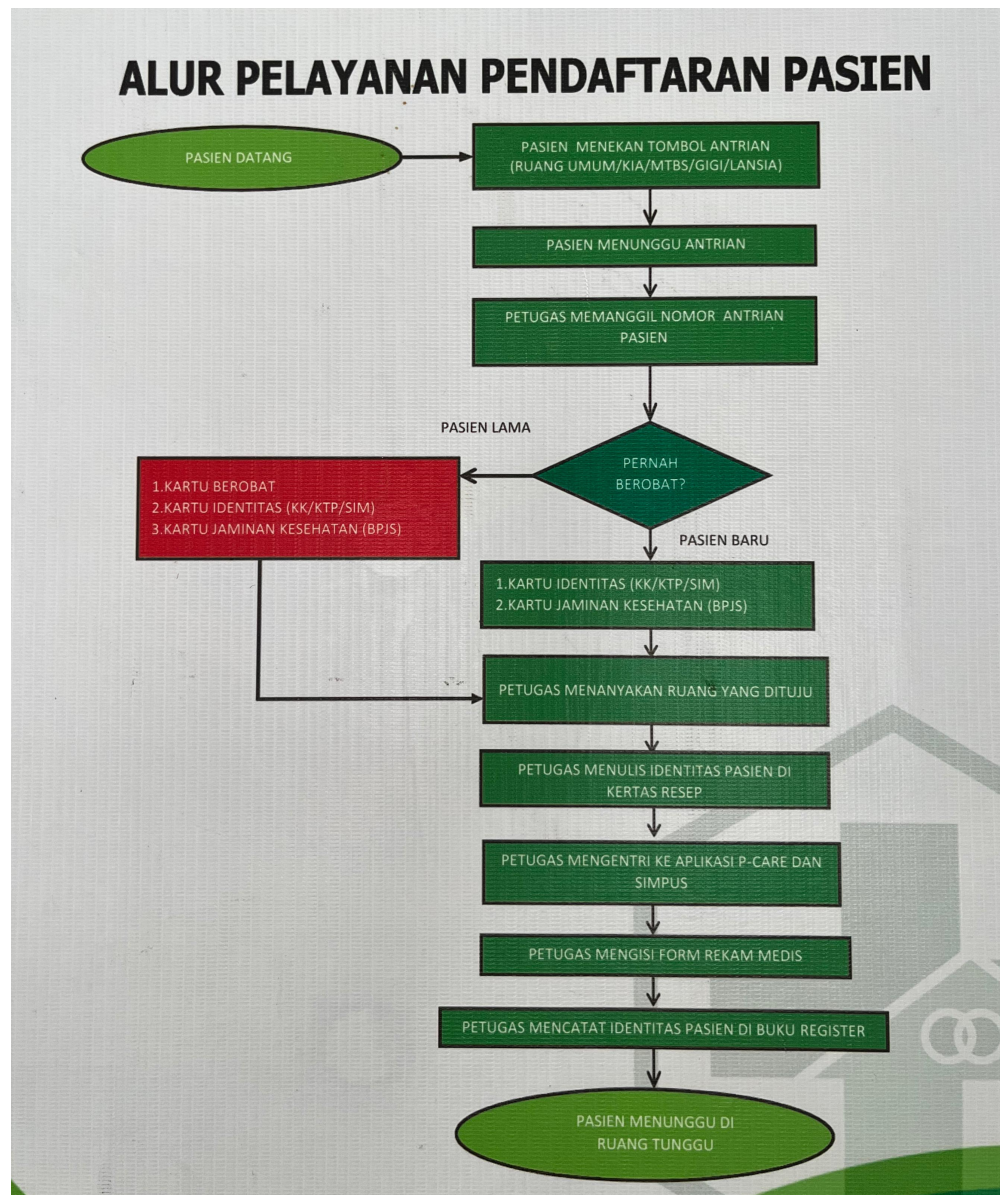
ALUR PELAYANAN PENDAFTARAN PASIEN

PASIEN DATANG

PASIEN MENEKAN TOMBOL ANTRIAN (RUANG UMUM/KIA/MTBS/GIGI/LANSIA)

PASIEN MENUNGGU ANTRIAN

PETUGAS MEMANGGIL NOMOR ANTRIAN PASIEN

PASIEN LAMA

PERNAH BEROBAT?

1.KARTU BEROBAT
2.KARTU IDENTITAS (KK/KTP/SIM)
3.KARTU JAMINAN KESEHATAN (BPJS)

PASIEN BARU

1.KARTU IDENTITAS (KK/KTP/SIM)
2.KARTU JAMINAN KESEHATAN (BPJS)

PETUGAS MENANYAKAN RUANG YANG DITUJU

PETUGAS MENULIS IDENTITAS PASIEN DI KERTAS RESEP

PETUGAS MENGENTRI KE APLIKASI P-CARE DAN SIMPUS

PETUGAS MENGISI FORM REKAM MEDIS

PETUGAS MENCATAT IDENTITAS PASIEN DI BUKU REGISTER

PASIEN MENUNGGU DI RUANG TUNGGU